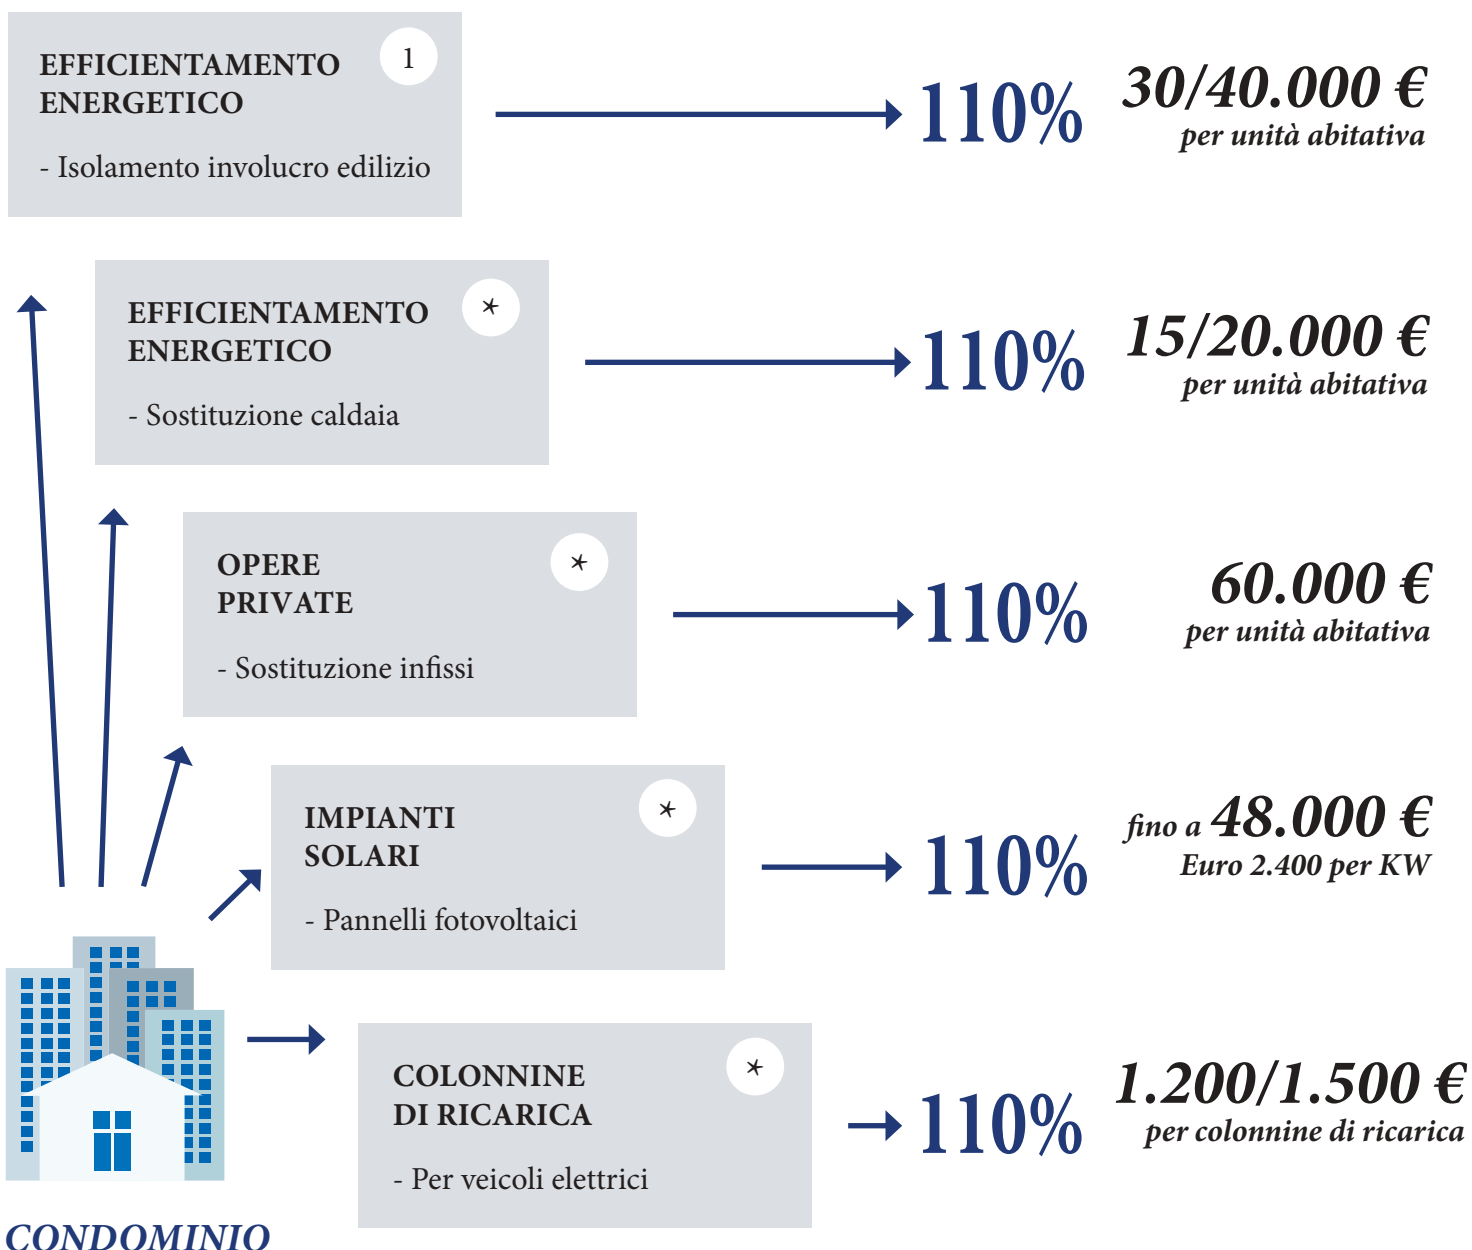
EFFICIENTAMENTO ENERGETICO 1

- Isolamento involucro edilizio

110%

30/40.000 €
per unità abitativa

EFFICIENTAMENTO ENERGETICO *

- Sostituzione caldaia

110%

15/20.000 €
per unità abitativa

OPERE PRIVATE *

- Sostituzione infissi

110%

60.000 €
per unità abitativa

IMPIANTI SOLARI *

- Pannelli fotovoltaici

110%

fino a 48.000 €
Euro 2.400 per KW

COLONNINE DI RICARICA *

- Per veicoli elettrici

110%

1.200/1.500 €
per colonnine di ricarica

CONDOMINIO